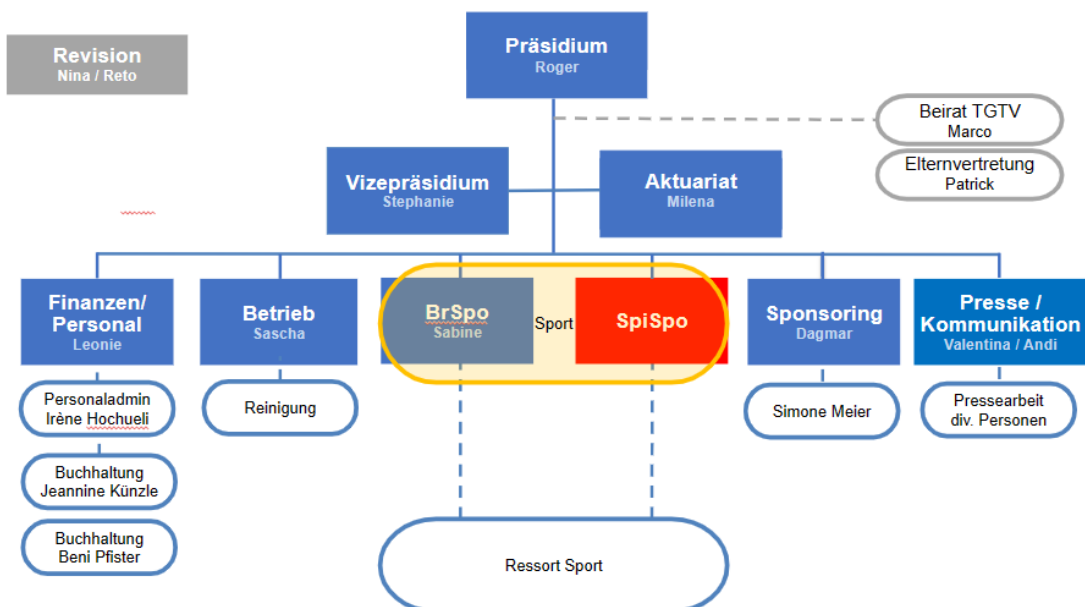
Revision
Nina / Reto

Präsidium
Roger

Beirat TGTV
Marco

Elternvertretung
Patrick

Vizepräsidium
Stephanie

Aktuariat
Milena

Finanzen/ Personal
Leonie

Betrieb
Sascha

BrSpo
Sabine

Sport

SpiSpo

Sponsoring
Dagmar

Presse / Kommunikation
Valentina / Andi

Personaladmin
Irène Hochueli

Reinigung

Simone Meier

Pressearbeit
div. Personen

Buchhaltung
Jeannine Künzle

Buchhaltung
Beni Pfister

Ressort Sport